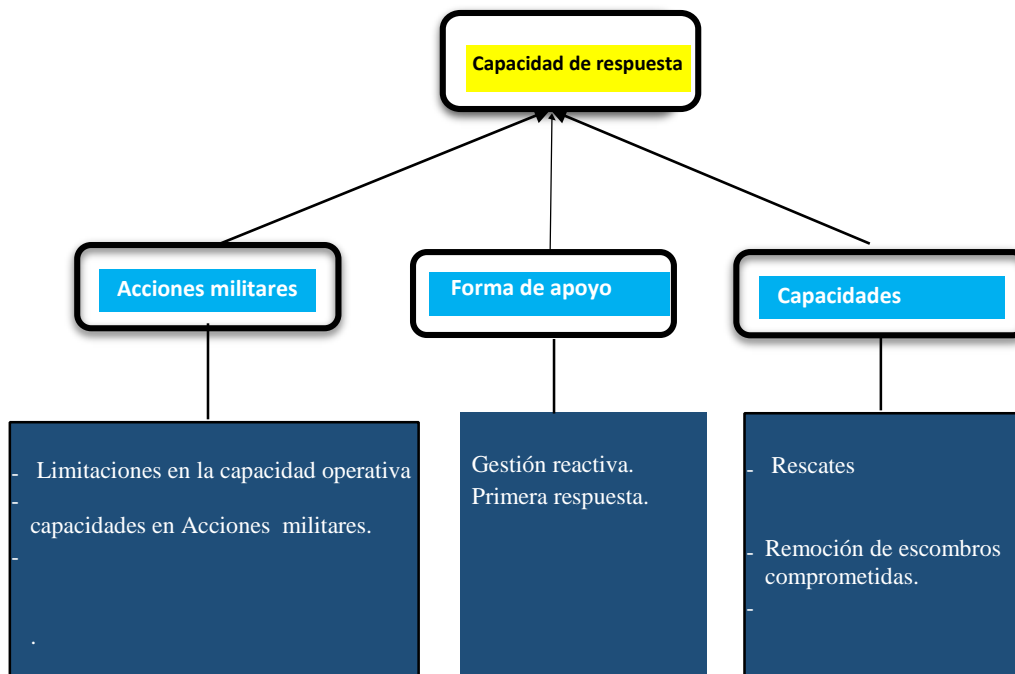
Capacidad de respuesta

Acciones militares

Forma de apoyo

Capacidades

- Limitaciones en la capacidad operativa
-
capacidades en Acciones militares.
-

.

Gestión reactiva.
Primera respuesta.

- Rescates

- Remoción de escombros comprometidas.
-